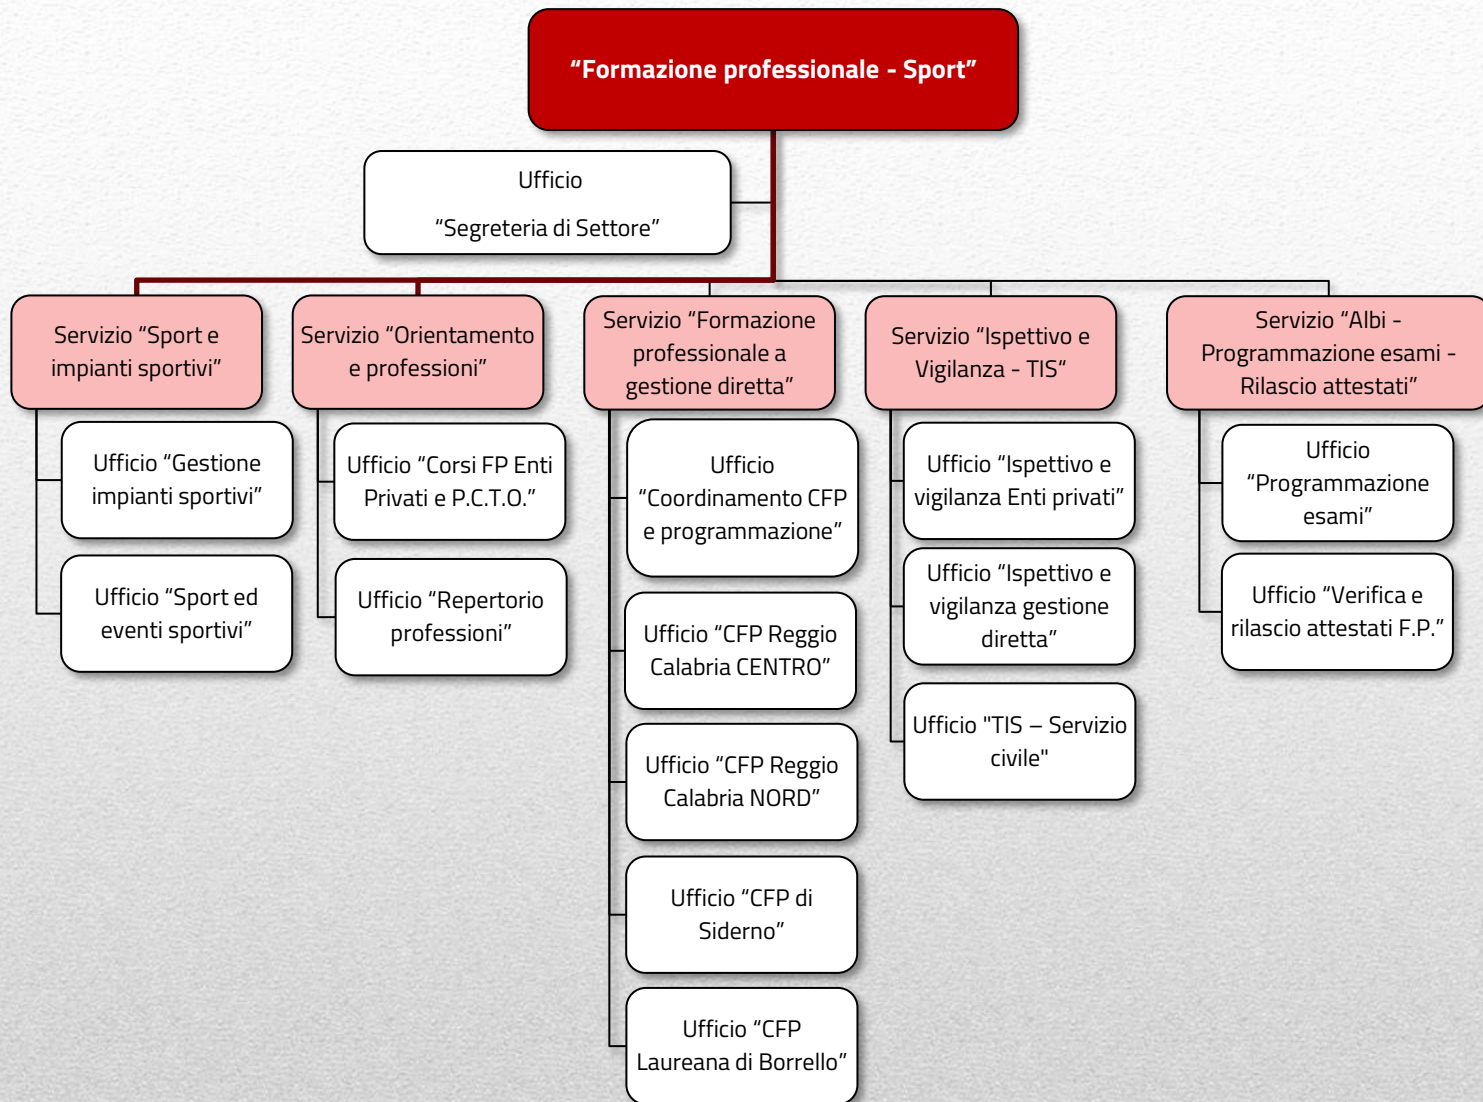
“Formazione professionale - Sport”

Ufficio

“Segreteria di Settore”

Servizio “Sport e impianti sportivi”

Ufficio “Gestione impianti sportivi”

Ufficio “Sport ed eventi sportivi”

Servizio “Orientamento e professioni”

Ufficio “Corsi FP Enti Privati e P.C.T.O.”

Ufficio “Repertorio professioni”

Servizio “Formazione professionale a gestione diretta”

Ufficio “Coordinamento CFP e programmazione”

Ufficio “CFP Reggio Calabria CENTRO”

Ufficio “CFP Reggio Calabria NORD”

Ufficio “CFP di Siderno”

Ufficio “CFP Laureana di Borrello”

Servizio “Ispettivo e Vigilanza - TIS“

Ufficio “Ispettivo e vigilanza Enti privati”

Ufficio “Ispettivo e vigilanza gestione diretta”

Ufficio "TIS – Servizio civile"

Servizio “Albi - Programmazione esami - Rilascio attestati”

Ufficio “Programmazione esami”

Ufficio “Verifica e rilascio attestati F.P.”